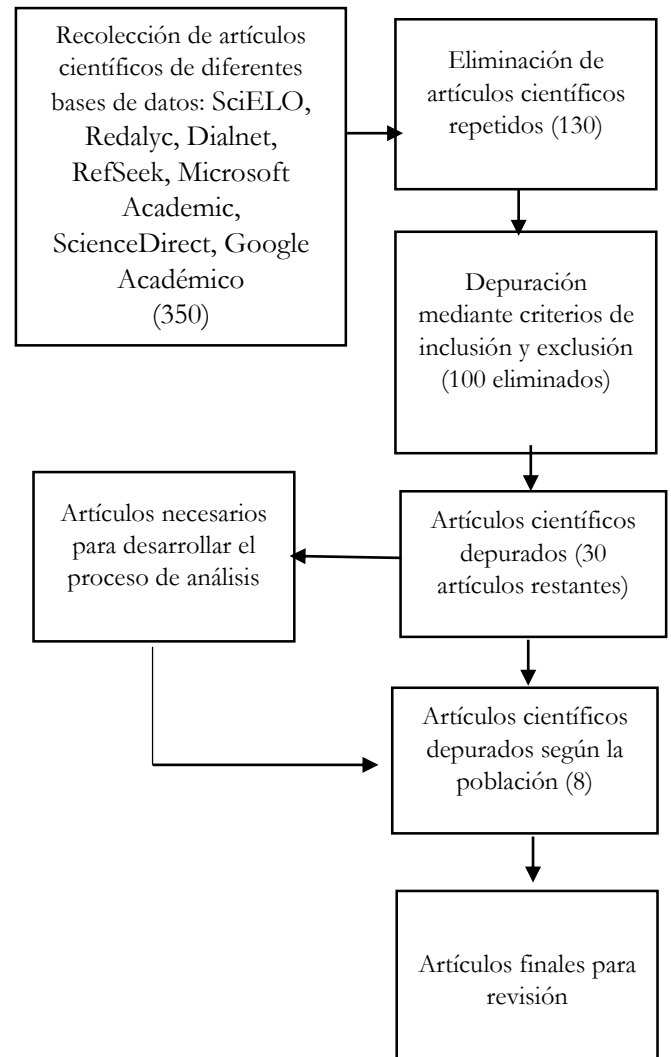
Recolección de artículos científicos de diferentes bases de datos: SciELO, Redalyc, Dialnet, RefSeek, Microsoft Academic, ScienceDirect, Google Académico (350)

Eliminación de artículos científicos repetidos (130)

Depuración mediante criterios de inclusión y exclusión (100 eliminados)

Artículos científicos depurados (30 artículos restantes)

Artículos necesarios para desarrollar el proceso de análisis

Artículos científicos depurados según la población (8)

Artículos finales para revisión